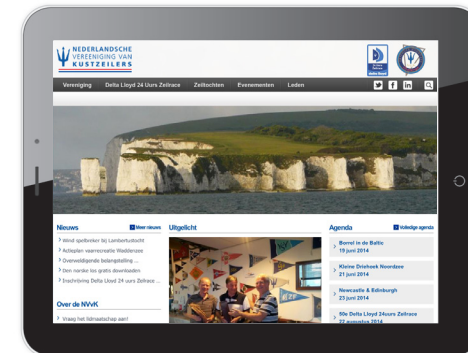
NEDERLANDSCHE VEREENIGING VAN KUSTZEILERS

Delta Lloyd

Vereniging Delta Lloyd 24 Uurs Zeilrace Zeiltochten Evenementen Leden

Nieuws Meer nieuws

Wind spelbreker bij Lambertustocht

Actieplan vaarrecreatie Waddenzee

Overweldigende belangstelling ...

Een nanske los gratis downloaden

Inschrijving Delta Lloyd 24 Uurs Zeilrace ...

Over de NVvK

Vraag het lidmaatschap aan!

Uitgelicht

Agenda Volledige agenda

Borrel in de Baltic 19 juni 2014

Kleine Driehoek Noordzee 21 juni 2014

Newcastle & Edinburgh 23 juni 2014

50e Delta Lloyd 24uurs Zeilrace 02 augustus 2014